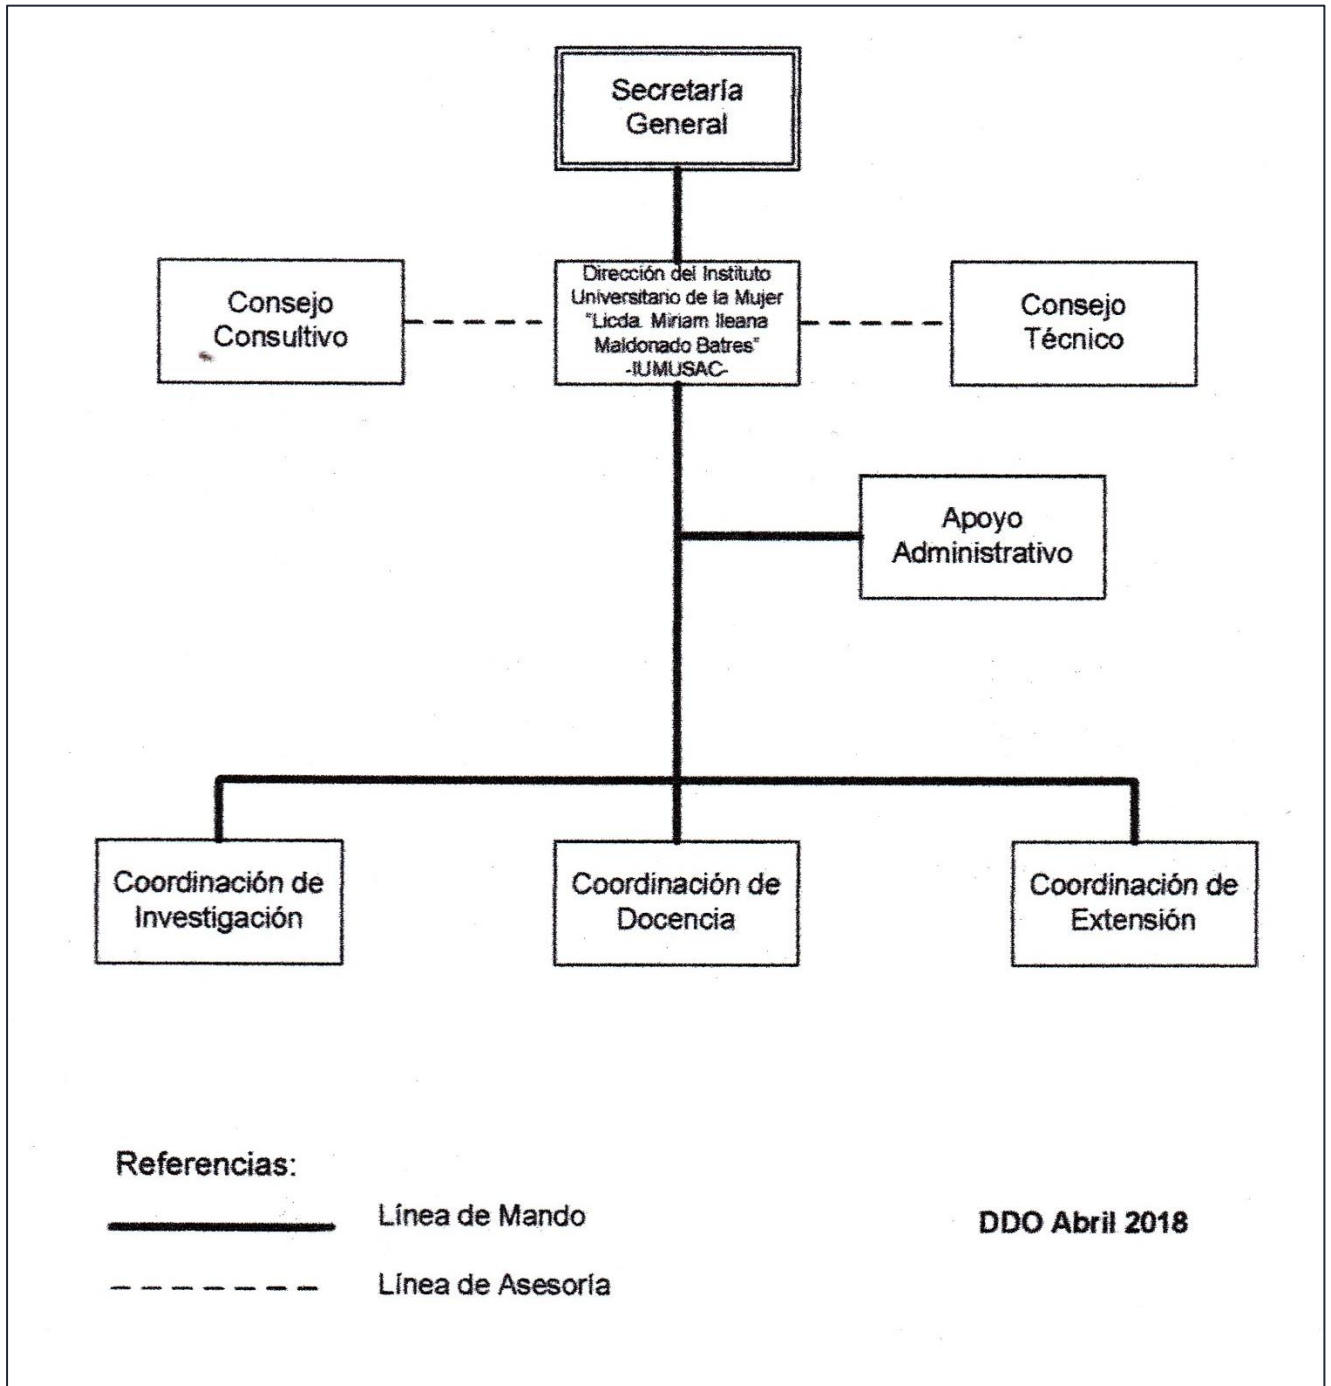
Secretaría General

Consejo Consultivo

Dirección del Instituto Universitario de la Mujer "Licda. Miriam Ileana Maldonado Batres" -IUMUSAC-

Consejo Técnico

Apoyo Administrativo

Coordinación de Investigación

Coordinación de Docencia

Coordinación de Extensión

Referencias:

Línea de Mando

Línea de Asesoría

DDO Abril 2018